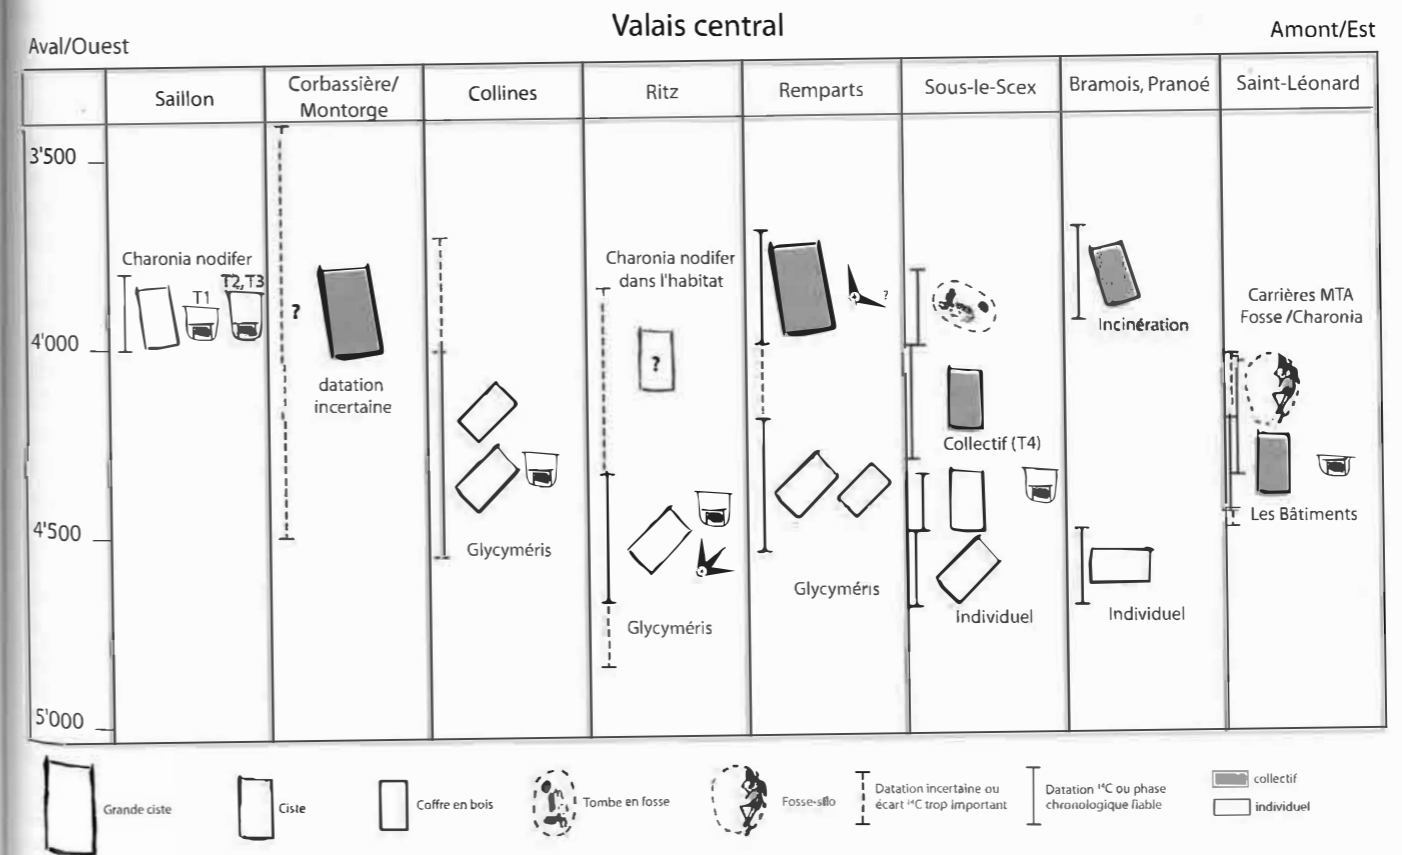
Valais central

Aval/Ouest

Amont/Est

| | Saillon | Corbassière/ Montorge | Collines | Ritz | Remparts | Sous-le-Scex | Bramois, Pranoé | Saint-Léonard |
|---|---|---|---|---|---|---|---|---|

3'500

4'000

4'500

5'000

Charonia nodifer

T1

T2, T3

?

datation incertaine

Glycyméris

Charonia nodifer dans l'habitat

?

Glycyméris

?

Glycyméris

Collectif (T4)

Individuel

Incinération

Individuel

Carrières MTA Fosse /Charonia

Les Bâtiments

Grande ciste

Ciste

Coffre en bois

Tombe en fosse

Fosse-silo

Datation incertaine ou écart $^{14}C$ trop important

Datation $^{14}C$ ou phase chronologique fiable

collectif

individuel